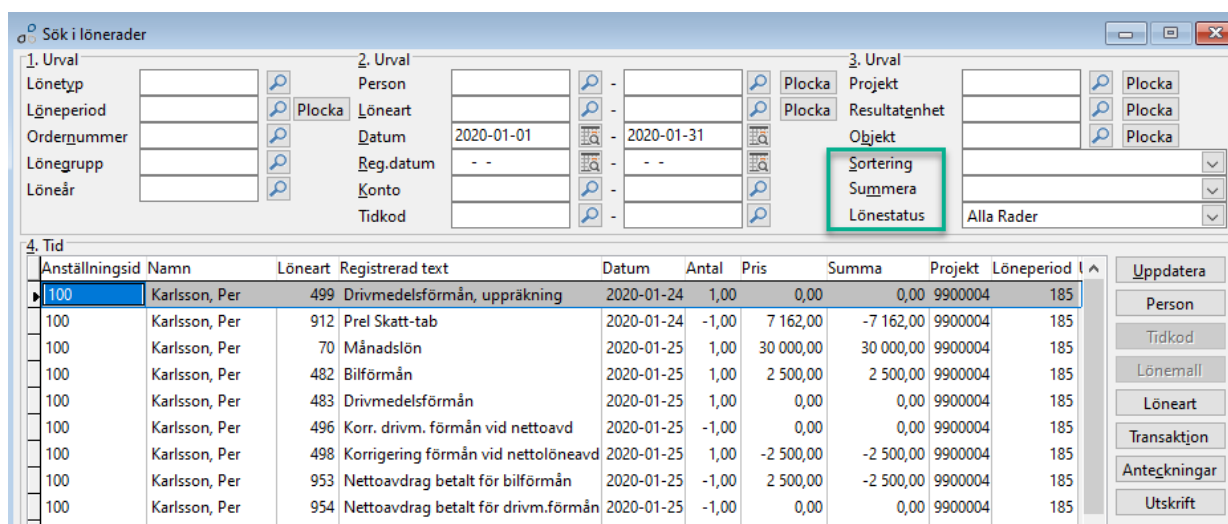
Sök i lönerader

1. Urval
Lönetyp
Löneperiod Plocka
Ordernummer
Lönegrupp
Löneår

2. Urval
Person - Plocka
Löneart - Plocka
Datum 2020-01-01 - 2020-01-31
Reg.datum - - - - -
Konto -
Tidkod -

3. Urval
Projekt Plocka
Resultatenhet Plocka
Objekt Plocka
Sortering
Summera
Lönestatus Alla Rader

4. Tid

| Anställningsid | Namn | Löneart | Registrerad text | Datum | Antal | Pris | Summa | Projekt | Löneperiod |
|---|---|---|---|---|---|---|---|---|---|
| 100 | Karlsson, Per | 499 | Drivmedelsförmån, uppräkning | 2020-01-24 | 1,00 | 0,00 | 0,00 | 9900004 | 185 |
| 100 | Karlsson, Per | 912 | Prel Skatt-tab | 2020-01-24 | -1,00 | 7 162,00 | -7 162,00 | 9900004 | 185 |
| 100 | Karlsson, Per | 70 | Månadslön | 2020-01-25 | 1,00 | 30 000,00 | 30 000,00 | 9900004 | 185 |
| 100 | Karlsson, Per | 482 | Bilförmån | 2020-01-25 | 1,00 | 2 500,00 | 2 500,00 | 9900004 | 185 |
| 100 | Karlsson, Per | 483 | Drivmedelsförmån | 2020-01-25 | 1,00 | 0,00 | 0,00 | 9900004 | 185 |
| 100 | Karlsson, Per | 496 | Korr. drivm. förmån vid nettoavd | 2020-01-25 | -1,00 | 0,00 | 0,00 | 9900004 | 185 |
| 100 | Karlsson, Per | 498 | Korrigering förmån vid nettolöneavd | 2020-01-25 | 1,00 | -2 500,00 | -2 500,00 | 9900004 | 185 |
| 100 | Karlsson, Per | 953 | Nettoavdrag betalt för bilförmån | 2020-01-25 | -1,00 | 2 500,00 | -2 500,00 | 9900004 | 185 |
| 100 | Karlsson, Per | 954 | Nettoavdrag betalt för drivm.förmån | 2020-01-25 | -1,00 | 0,00 | 0,00 | 9900004 | 185 |

Uppdatera
Person
Tidkod
Lönemall
Löneart
Transaktion
Anteckningar
Utskrift